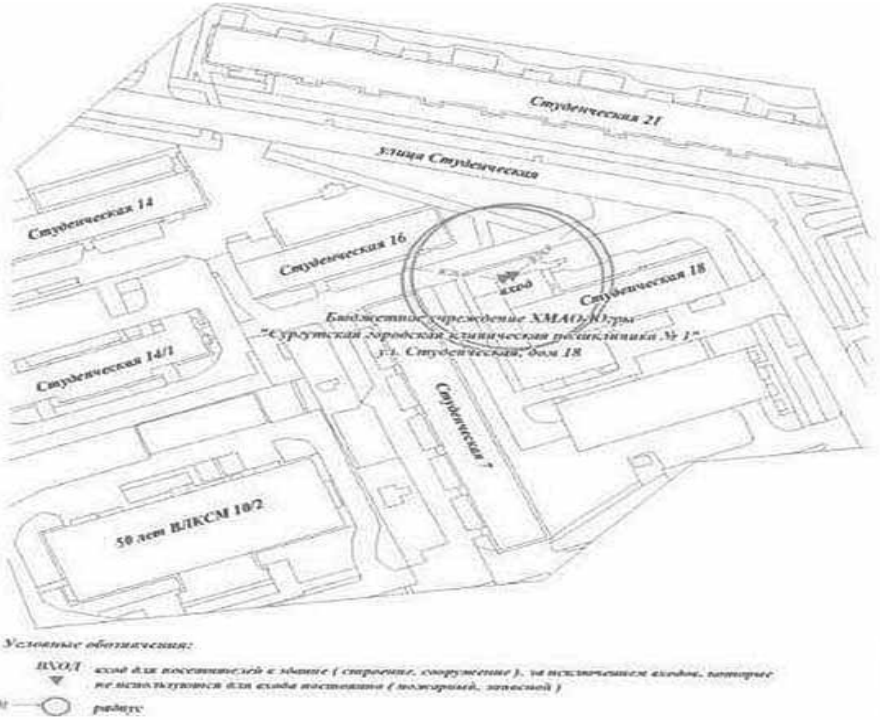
Студенческая 21

Улица Студенческая

Студенческая 14

Студенческая 16

вход

Студенческая 18

Бюджетное учреждение ХМАО-Югры "Сургутская городская клиническая поликлиника № 1" ул. Студенческая, дом 18

Студенческая 14/1

Студенческая 7

50 лет ВЛКСМ 10/2

Условные обозначения:

ВХОД вход для посетителей в здание ( строение, сооружение ), за исключением входов, которые не используются для входа посетителей ( пожарный, запасной )

радиус